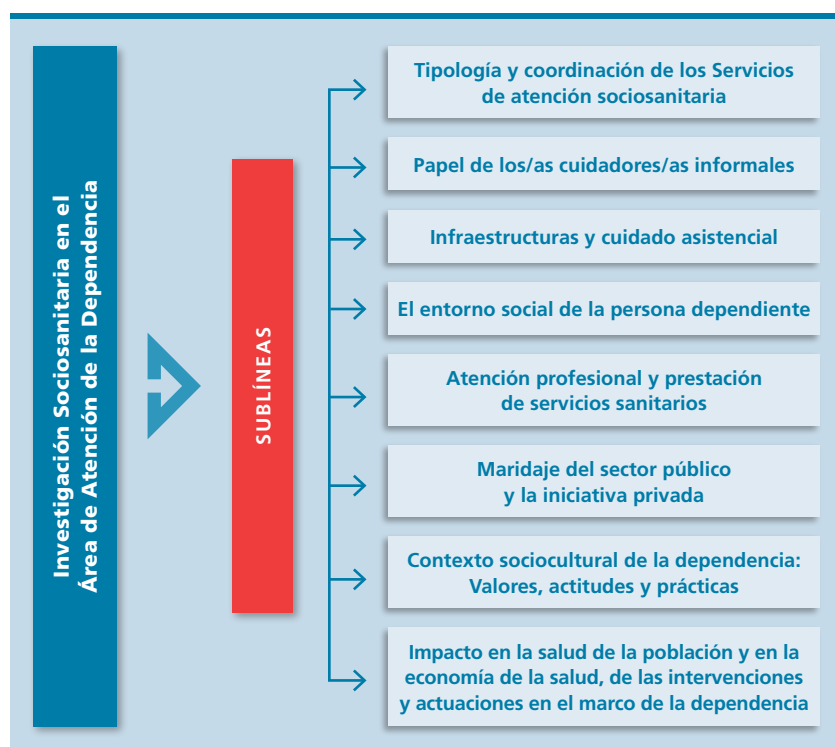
Investigación Sociosanitaria en el Área de Atención de la Dependencia

SUBLÍNEAS

Tipología y coordinación de los Servicios de atención sociosanitaria

Papel de los/as cuidadores/as informales

Infraestructuras y cuidado asistencial

El entorno social de la persona dependiente

Atención profesional y prestación de servicios sanitarios

Maridaje del sector público y la iniciativa privada

Contexto sociocultural de la dependencia: Valores, actitudes y prácticas

Impacto en la salud de la población y en la economía de la salud, de las intervenciones y actuaciones en el marco de la dependencia